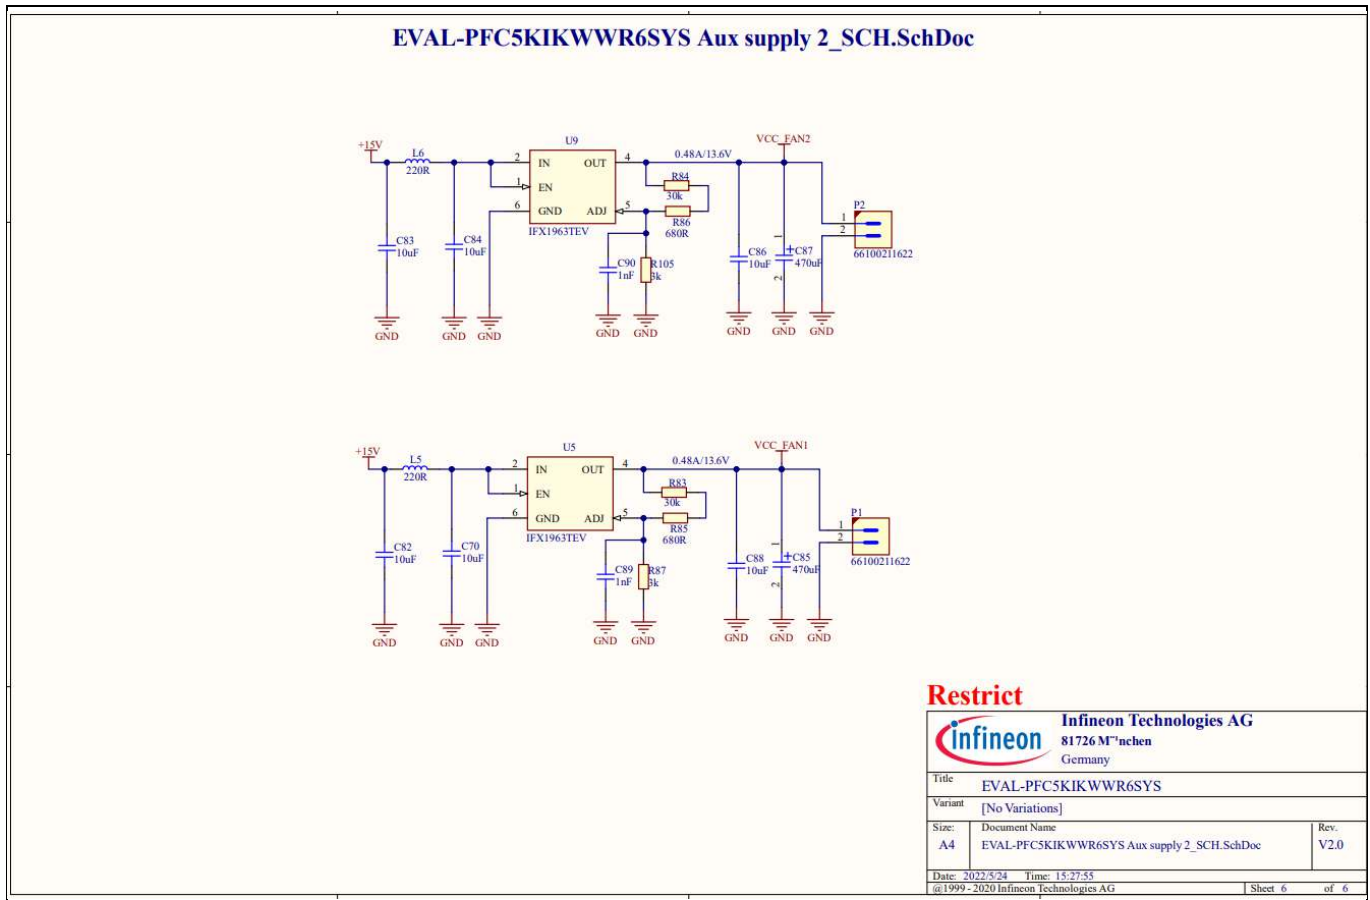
EVAL-PFC5KIKWWR6SYS Aux supply 2_SCH.SchDoc

+15V
L6
220R
U9
2 IN OUT 4
1 EN
6 GND ADJ 5
IFX1963TEV
0.48A/13.6V
VCC_FAN2
R84
30k
R86
680R
C83
10uF
C84
10uF
C90
1nF
R105
3k
C86
10uF
C87
470uF
P2
1
2
66100211622
GND GND GND GND GND GND GND GND

+15V
L5
220R
U5
2 IN OUT 4
1 EN
6 GND ADJ 5
IFX1963TEV
0.48A/13.6V
VCC_FAN1
R83
30k
R85
680R
C82
10uF
C70
10uF
C89
1nF
R87
3k
C88
10uF
C85
470uF
P1
1
2
66100211622
GND GND GND GND GND GND GND GND

Restrict
infineon
Infineon Technologies AG
81726 M¨nchen
Germany
Title EVAL-PFC5KIKWWR6SYS
Variant [No Variations]
Size: A4
Document Name EVAL-PFC5KIKWWR6SYS Aux supply 2_SCH.SchDoc
Rev. V2.0
Date: 2022/5/24 Time: 15:27:55
@1999 - 2020 Infineon Technologies AG
Sheet 6 of 6